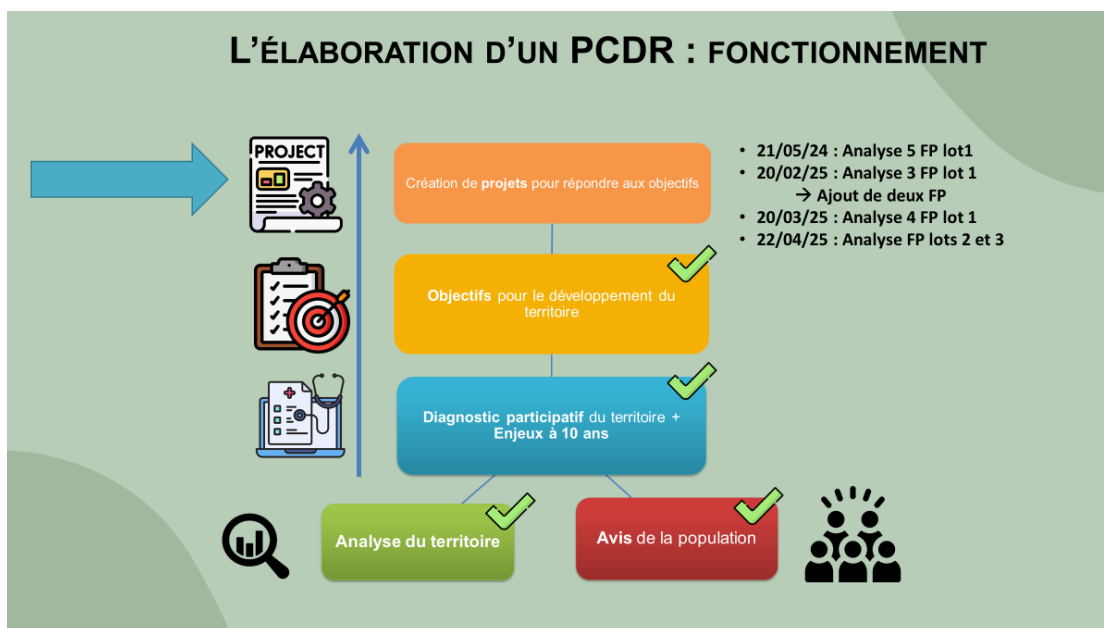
L'ÉLABORATION D'UN PCDR : FONCTIONNEMENT

PROJECT

Création de projets pour répondre aux objectifs

- 21/05/24 : Analyse 5 FP lot1
- 20/02/25 : Analyse 3 FP lot 1
  → Ajout de deux FP
- 20/03/25 : Analyse 4 FP lot 1
- 22/04/25 : Analyse FP lots 2 et 3

Objectifs pour le développement du territoire

Diagnostic participatif du territoire + Enjeux à 10 ans

Analyse du territoire

Avis de la population